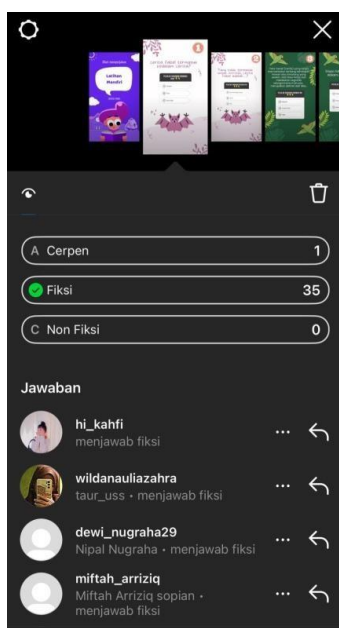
Latihan Mandiri

A Cerpen 1

Fiksi 35

C Non Fiksi 0

Jawaban

hi_kahfi
menjawab fiksi

wildanauliazahra
taur_uss · menjawab fiksi

dewi_nugraha29
Nipal Nugraha · menjawab fiksi

miftah_arriziq
Miftah Arriziq sopian · menjawab fiksi